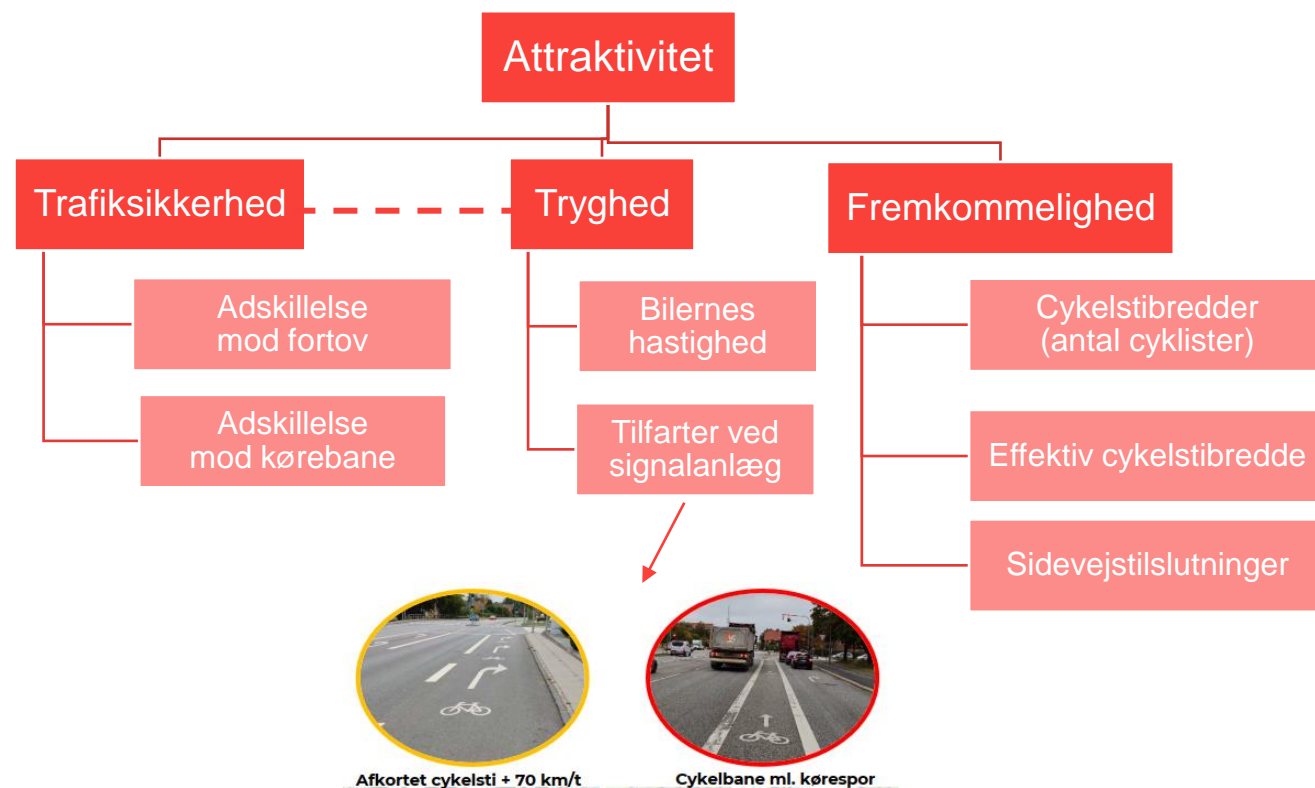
Attraktivitet

Trafiksikkerhed

Tryghed

Fremkommelighed

Adskillelse mod fortov

Adskillelse mod kørebane

Bilernes hastighed

Tilfarter ved signalanlæg

Cykelstibredder (antal cyklister)

Effektiv cykelstibredde

Sidevejstilslutninger

Afkortet cykelsti + 70 km/t

Cykelbane ml. kørespor